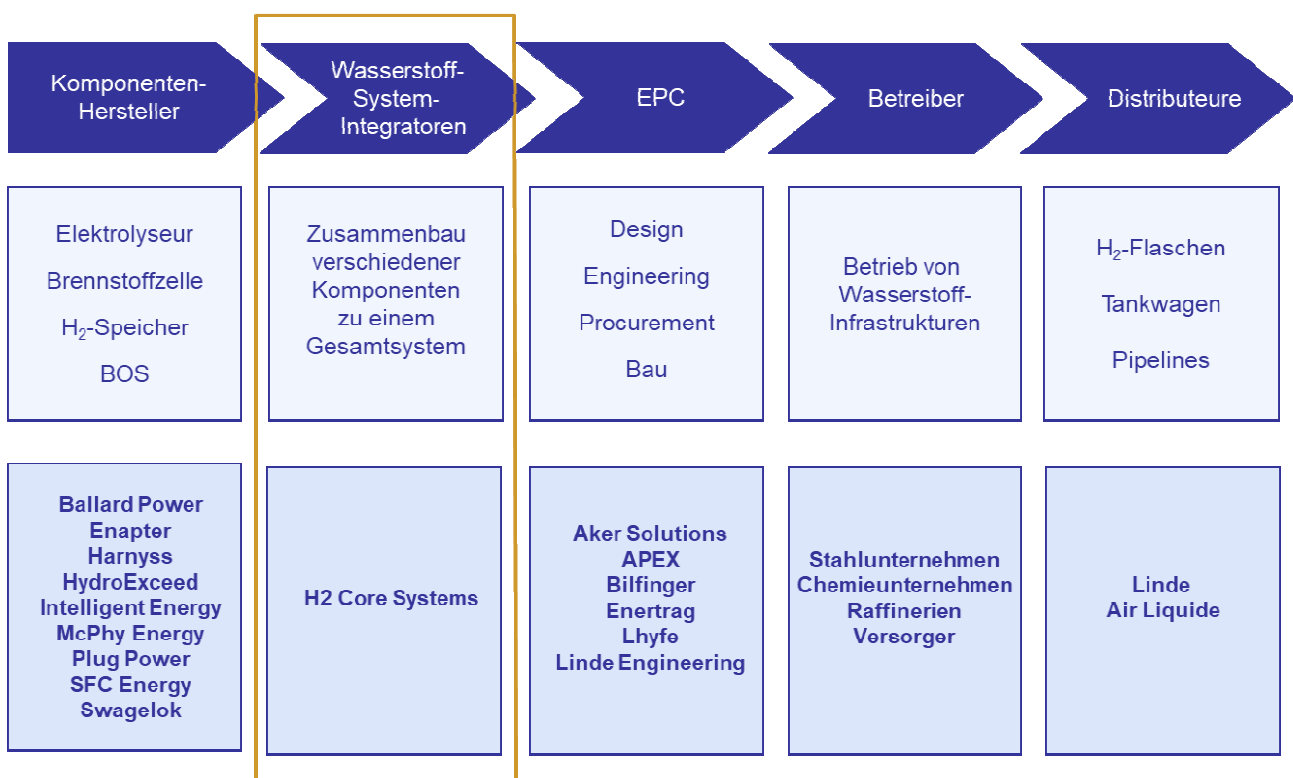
Komponenten-Hersteller

Wasserstoff-System-Integratoren

EPC

Betreiber

Distributeure

Elektrolyseur
Brennstoffzelle
$H_2$-Speicher
BOS

Zusammenbau verschiedener Komponenten zu einem Gesamtsystem

Design
Engineering
Procurement
Bau

Betrieb von Wasserstoff-Infrastrukturen

$H_2$-Flaschen
Tankwagen
Pipelines

Ballard Power
Enapter
Harnyss
HydroExceed
Intelligent Energy
McPhy Energy
Plug Power
SFC Energy
Swagelok

H2 Core Systems

Aker Solutions
APEX
Bilfinger
Enertrag
Lhyfe
Linde Engineering

Stahlunternehmen
Chemieunternehmen
Raffinerien
Versorger

Linde
Air Liquide